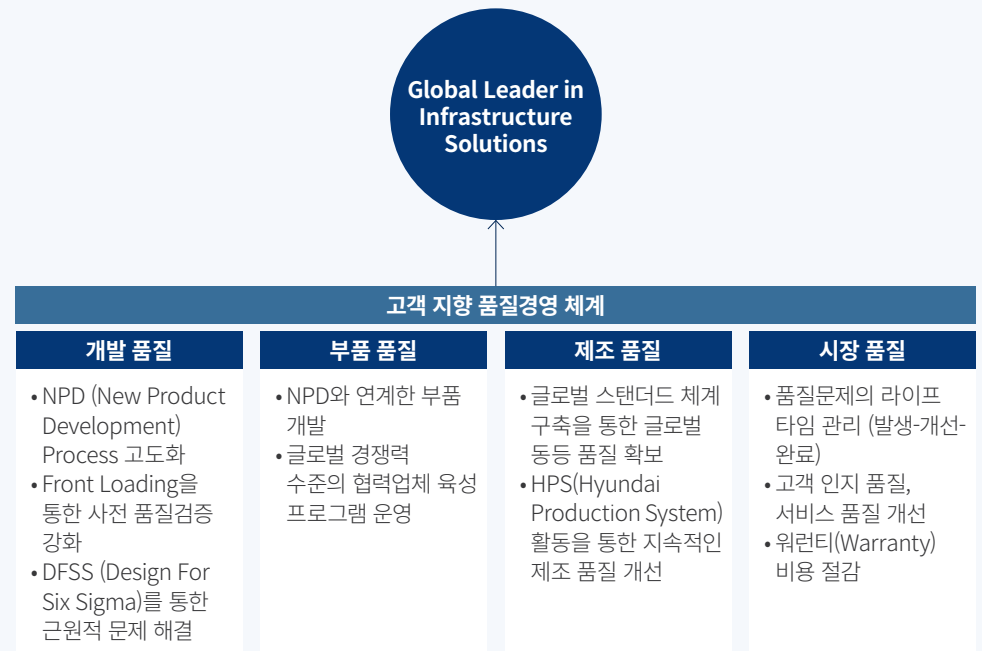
Global Leader in Infrastructure Solutions

고객 지향 품질경영 체계

개발 품질

• NPD (New Product Development) Process 고도화
• Front Loading을 통한 사전 품질검증 강화
• DFSS (Design For Six Sigma)를 통한 근원적 문제 해결

부품 품질

• NPD와 연계한 부품 개발
• 글로벌 경쟁력 수준의 협력업체 육성 프로그램 운영

제조 품질

• 글로벌 스탠더드 체계 구축을 통한 글로벌 동등 품질 확보
• HPS(Hyundai Production System) 활동을 통한 지속적인 제조 품질 개선

시장 품질

• 품질문제의 라이프 타임 관리 (발생-개선-완료)
• 고객 인지 품질, 서비스 품질 개선
• 워런티(Warranty) 비용 절감